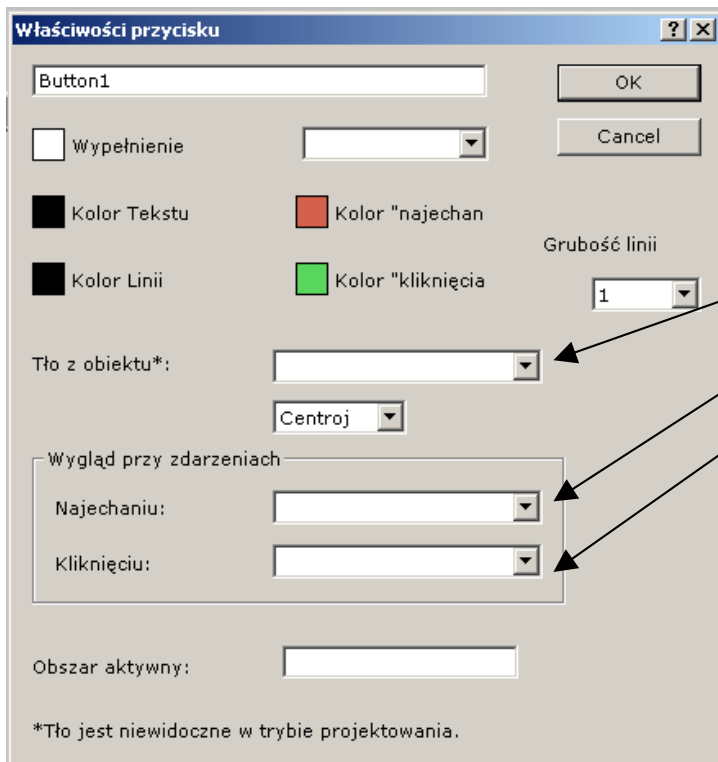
Właściwości przycisku

?
X

Button1

OK

Cancel

Wypełnienie

Kolor Tekstu

Kolor "najechan

Grubość linii

Kolor Linii

Kolor "kliknięcia

1

Tło z obiektu*:

Centroj

Wygląd przy zdarzeniach

Najechaniu:

Kliknięciu:

Obszar aktywny:

*Tło jest niewidoczne w trybie projektowania.